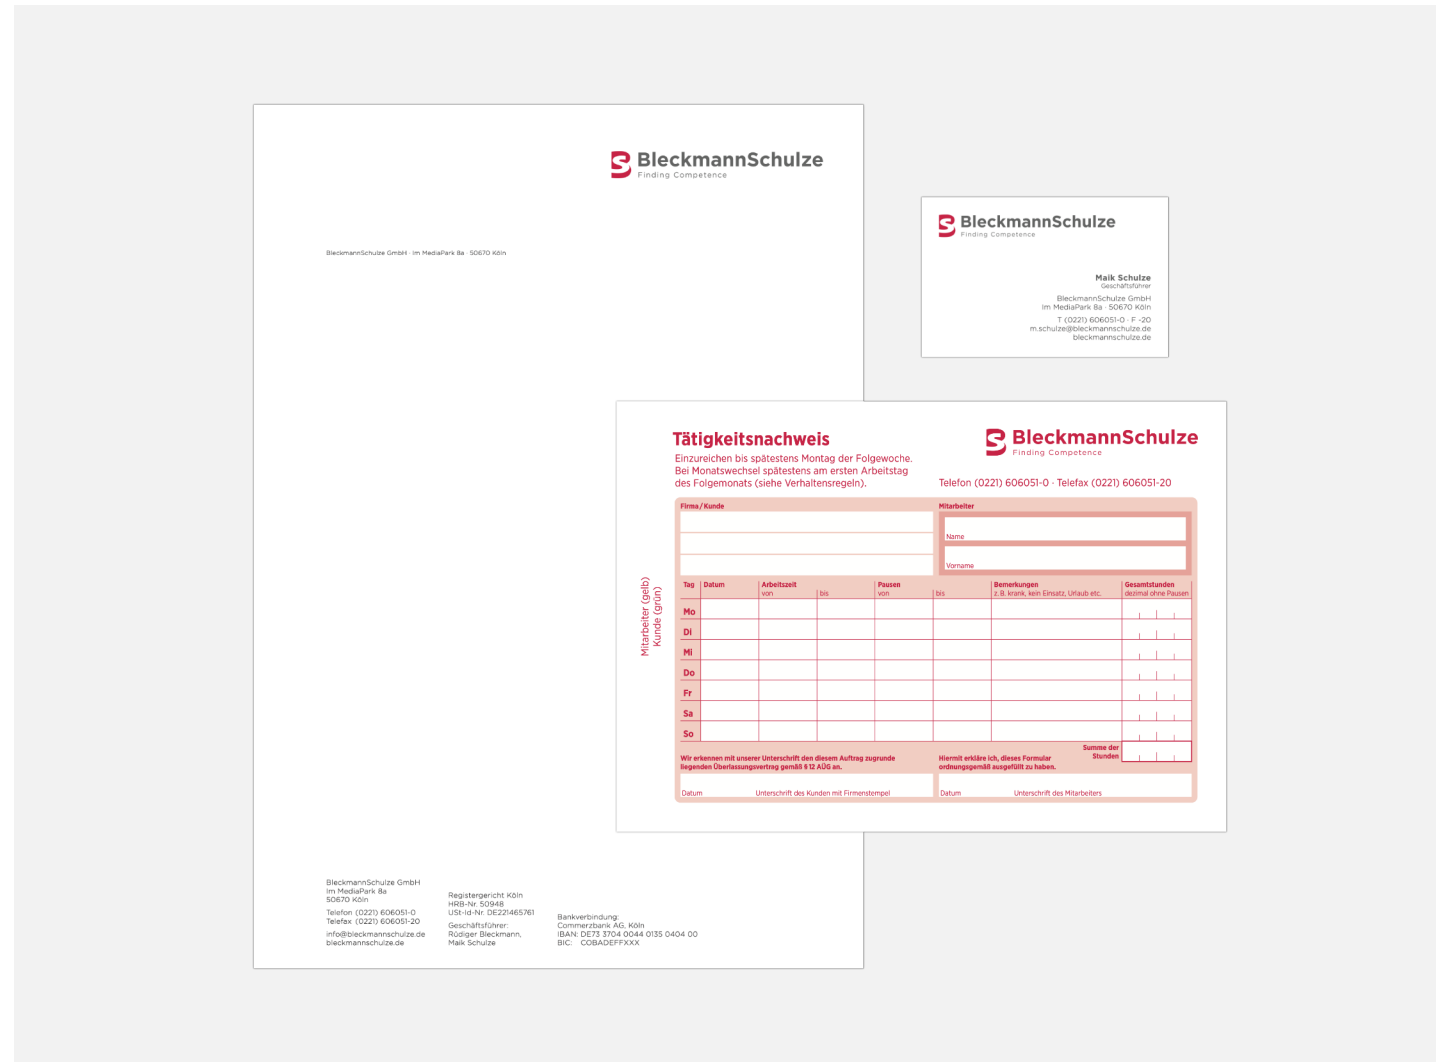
BleckmannSchulze
Finding Competence

BleckmannSchulze GmbH · Im MediaPark 8a · 50670 Köln

BleckmannSchulze
Finding Competence

Maik Schulze
Geschäftsführer

BleckmannSchulze GmbH
Im MediaPark 8a · 50670 Köln

T (0221) 606051-0 · F -20
m.schulze@bleckmannschulze.de
bleckmannschulze.de

Tätigkeitsnachweis
Einzureichen bis spätestens Montag der Folgewoche. Bei Monatswechsel spätestens am ersten Arbeitstag des Folgemonats (siehe Verhaltensregeln).

BleckmannSchulze
Finding Competence

Telefon (0221) 606051-0 · Telefax (0221) 606051-20

Mitarbeiter (gelb)
Kunde (grün)

Firma / Kunde

Mitarbeiter
Name
Vorname

| Tag | Datum | Arbeitszeit von | bis | Pausen von | bis | Bemerkungen z. B. krank, kein Einsatz, Urlaub etc. | Gesamtstunden dezimal ohne Pausen |
|---|---|---|---|---|---|---|---|
| Mo | | | | | | | |
| Di | | | | | | | |
| Mi | | | | | | | |
| Do | | | | | | | |
| Fr | | | | | | | |
| Sa | | | | | | | |
| So | | | | | | | |

Summe der Stunden

Wir erkennen mit unserer Unterschrift den diesem Auftrag zugrunde liegenden Überlassungsvertrag gemäß § 12 AÜG an.

Hiermit erkläre ich, dieses Formular ordnungsgemäß ausgefüllt zu haben.

Datum Unterschrift des Kunden mit Firmenstempel

Datum Unterschrift des Mitarbeiters

BleckmannSchulze GmbH
Im MediaPark 8a
50670 Köln

Telefon (0221) 606051-0
Telefax (0221) 606051-20

info@bleckmannschulze.de
bleckmannschulze.de

Registergericht Köln
HRB-Nr. 50948
USt-Id-Nr. DE221465761

Geschäftsführer:
Rüdiger Bleckmann,
Maik Schulze

Bankverbindung:
Commerzbank AG, Köln
IBAN: DE73 3704 0044 0135 0404 00
BIC: COBADEFFXXX